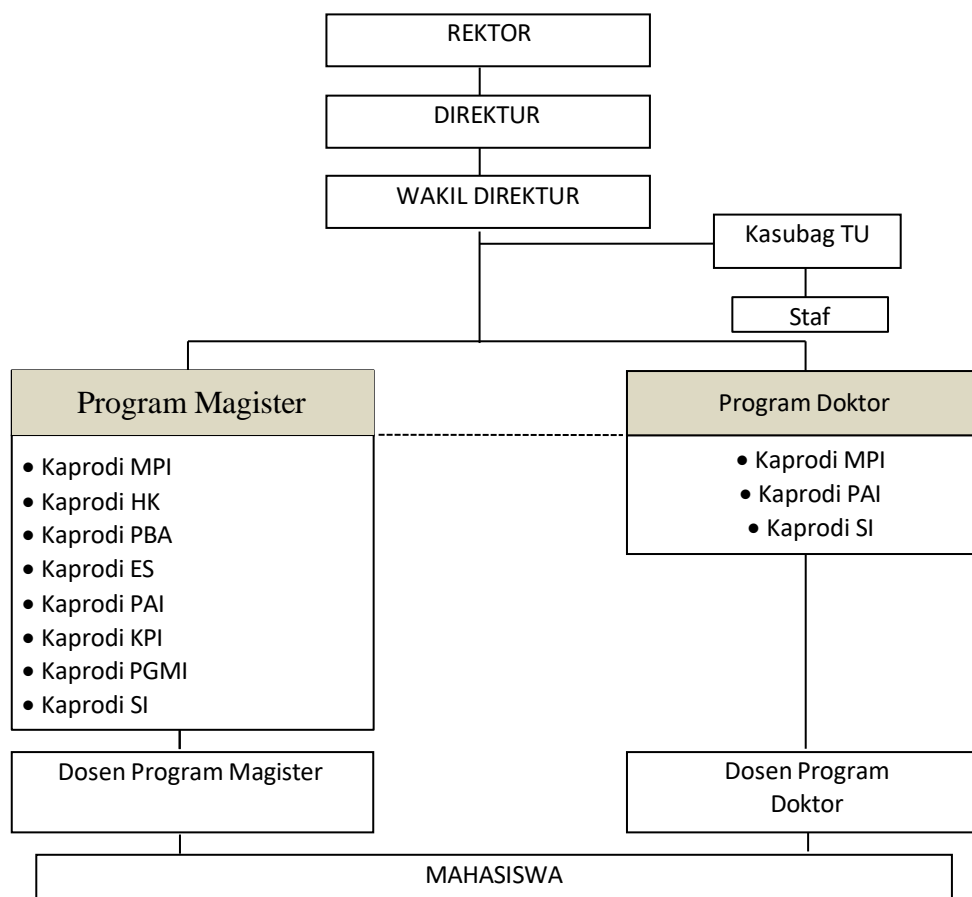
REKTOR

DIREKTUR

WAKIL DIREKTUR

Kasubag TU

Staf

Program Magister

- Kaprodi MPI
- Kaprodi HK
- Kaprodi PBA
- Kaprodi ES
- Kaprodi PAI
- Kaprodi KPI
- Kaprodi PGMI
- Kaprodi SI

Program Doktor

- Kaprodi MPI
- Kaprodi PAI
- Kaprodi SI

Dosen Program Magister

Dosen Program Doktor

MAHASISWA